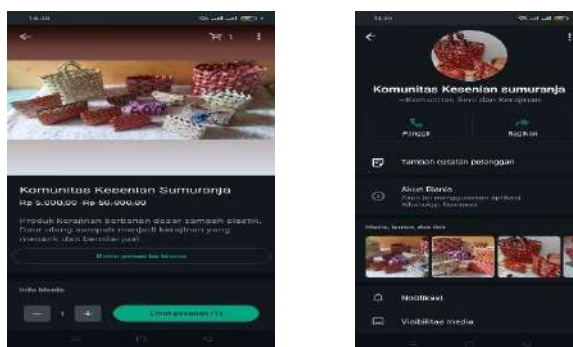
14.30

1

Komunitas Kesenian Sumuranja

Rp 5.000,00 -Rp 50.000,00

Produk kerajinan berbahan dasar sampah plastik. Daur ulang sampah menjadi kerajinan yang menarik dan bernilai jual.

Kirim pesan ke bisnis

Info bisnis

1

Lihat pesanan (1)

14.30

Komunitas Kesenian sumuranja

~Komunitas, Seni dan Kerajinan

Panggil

Bagikan

Tambah catatan pelanggan

Akun Bisnis

Akun ini menggunakan aplikasi WhatsApp Business

Media, tautan, dan dok

Notifikasi

Visibilitas media